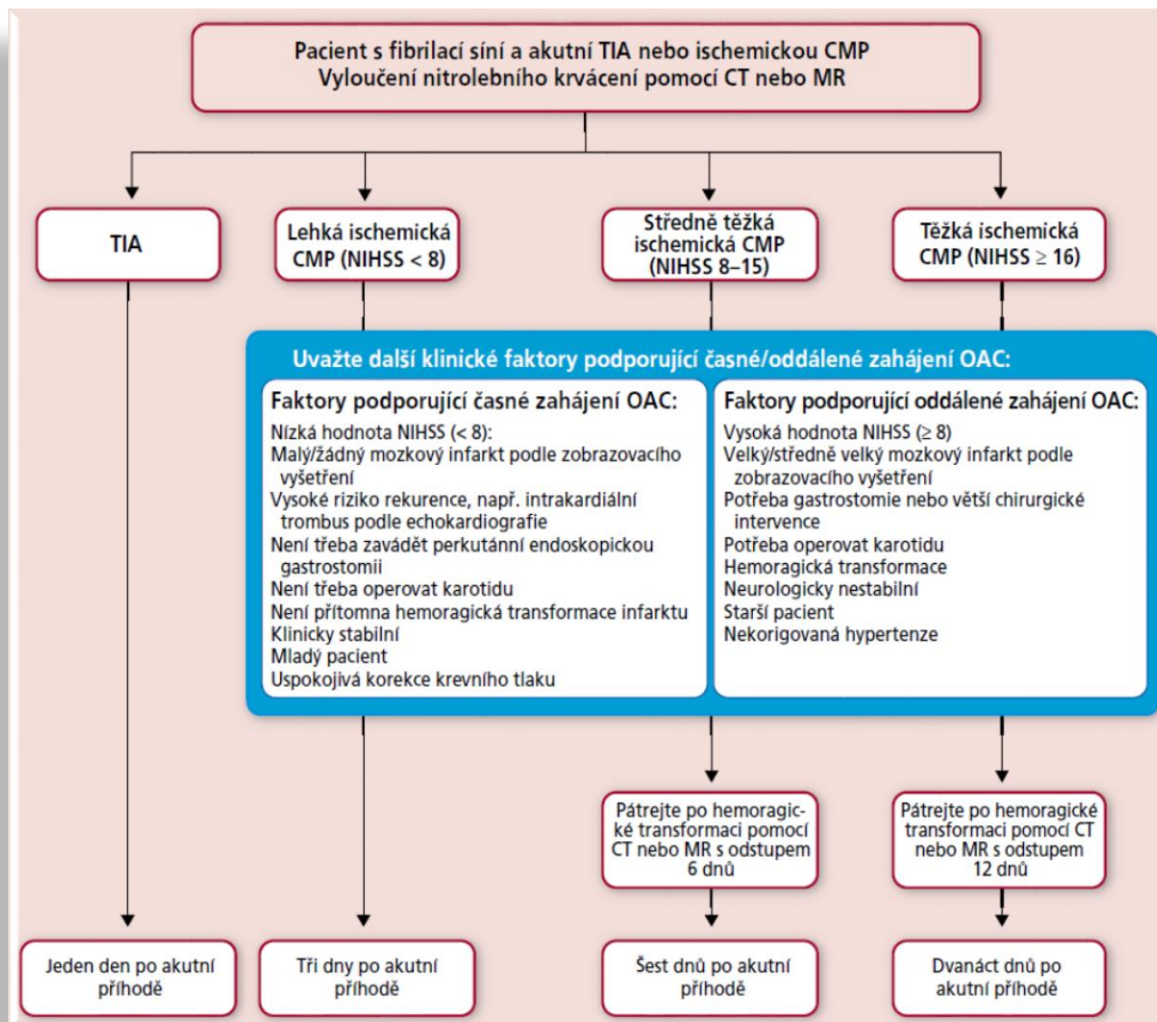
Pacient s fibrilací síní a akutní TIA nebo ischemickou CMP
Vyloučení nitrolebního krvácení pomocí CT nebo MR

TIA

Lehká ischemická CMP (NIHSS < 8)

Středně těžká ischemická CMP (NIHSS 8–15)

Těžká ischemická CMP (NIHSS ≥ 16)

Uvažte další klinické faktory podporující časné/oddálené zahájení OAC:

Faktory podporující časné zahájení OAC:
Nízká hodnota NIHSS (< 8):
Malý/žádný mozkový infarkt podle zobrazovacího vyšetření
Vysoké riziko rekurence, např. intrakardiální trombus podle echokardiografie
Není třeba zavádět perkutánní endoskopickou gastrostomii
Není třeba operovat karotidu
Není přítomna hemoragická transformace infarktu
Klinicky stabilní
Mladý pacient
Uspokojivá korekce krevního tlaku

Faktory podporující oddálené zahájení OAC:
Vysoká hodnota NIHSS (≥ 8)
Velký/středně velký mozkový infarkt podle zobrazovacího vyšetření
Potřeba gastrostomie nebo větší chirurgické intervence
Potřeba operovat karotidu
Hemoragická transformace
Neurologicky nestabilní
Starší pacient
Nekorigovaná hypertenze

Pátrejte po hemoragické transformaci pomocí CT nebo MR s odstupem 6 dnů

Pátrejte po hemoragické transformaci pomocí CT nebo MR s odstupem 12 dnů

Jeden den po akutní příhodě

Tři dny po akutní příhodě

Šest dnů po akutní příhodě

Dvanáct dnů po akutní příhodě